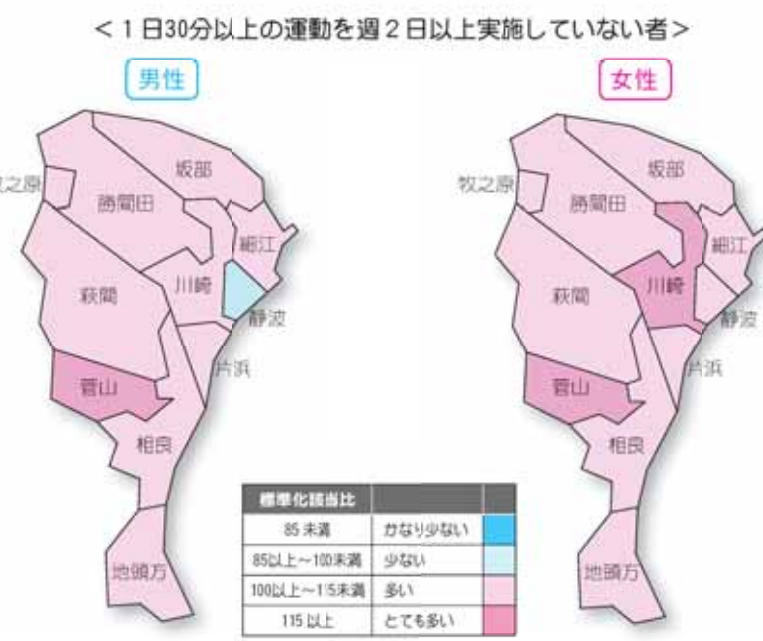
＜１日30分以上の運動を週２日以上実施していない者＞

男性

牧之原
坂部
勝間田
細江
川崎
萩間
静波
片浜
菅山
相良
地頭方

女性

牧之原
坂部
勝間田
細江
川崎
萩間
静波
片浜
菅山
相良
地頭方

| 標準化該当比 | | |
|---|---|---|
| 85 未満 | かなり少ない | |
| 85以上～100未満 | 少ない | |
| 100以上～115未満 | 多い | |
| 115 以上 | とても多い | |